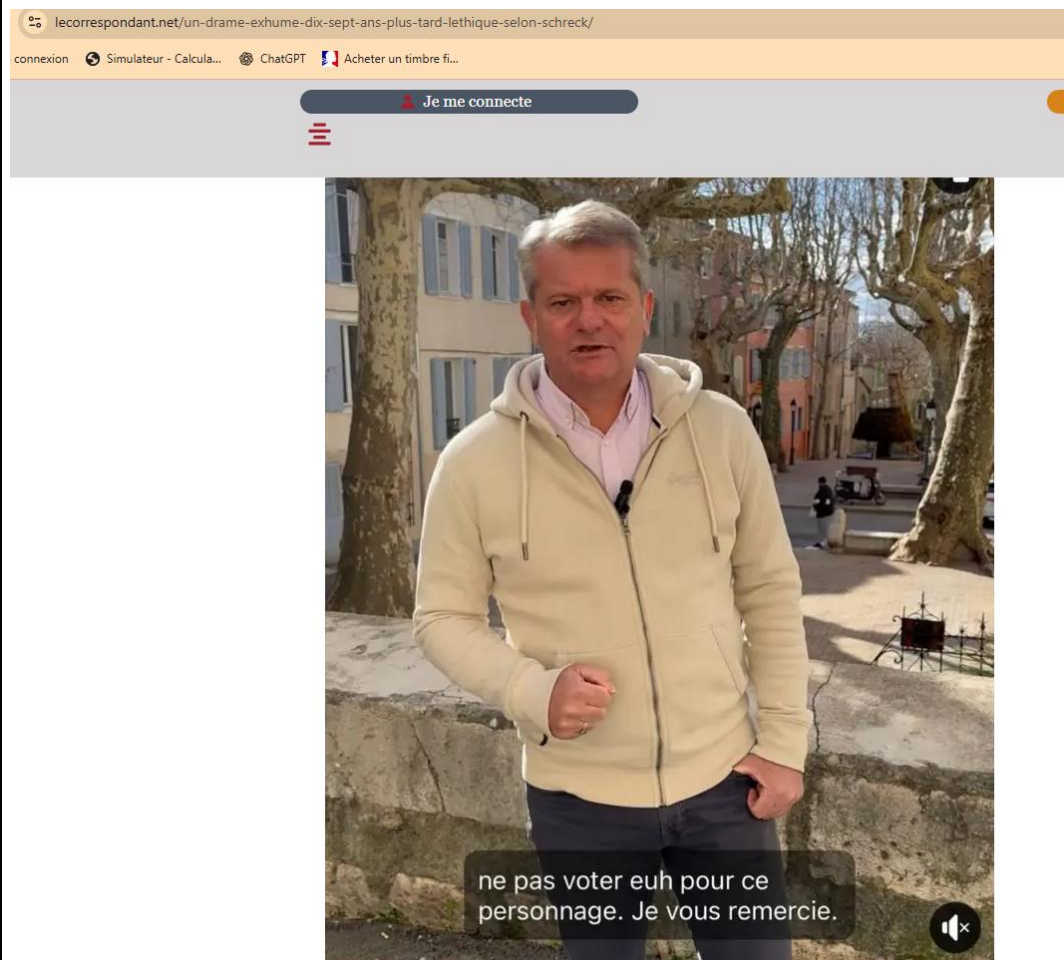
lecorrespondant.net/un-drame-exhume-dix-sept-ans-plus-tard-lethique-selon-schreck/

connexion Simulateur - Calcula... ChatGPT Acheter un timbre fi...

Je me connecte

ne pas voter euh pour ce personnage. Je vous remercie.